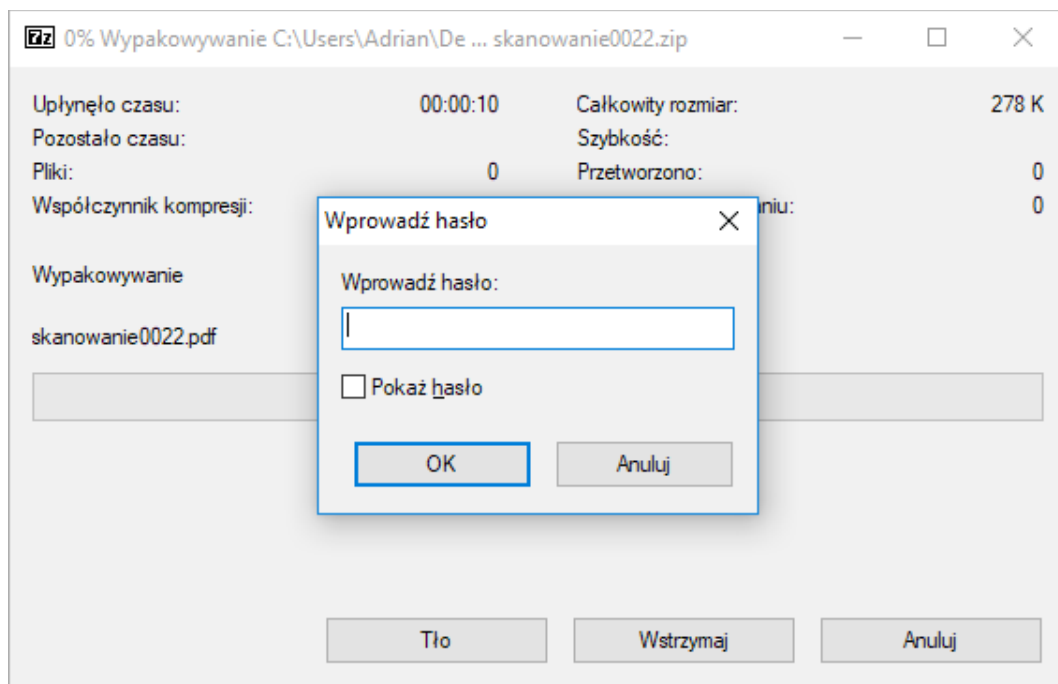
7z 0% Wypakowywanie C:\Users\Adrian\De ... skanowanie0022.zip

Upłynęło czasu: 00:00:10
Pozostało czasu:
Pliki: 0
Współczynnik kompresji:

Całkowity rozmiar: 278 K
Szybkość:
Przetworzono: 0
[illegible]niu: 0

Wypakowywanie

skanowanie0022.pdf

Wprowadź hasło

Wprowadź hasło:

Pokaż hasło

OK

Anuluj

Tło

Wstrzymaj

Anuluj